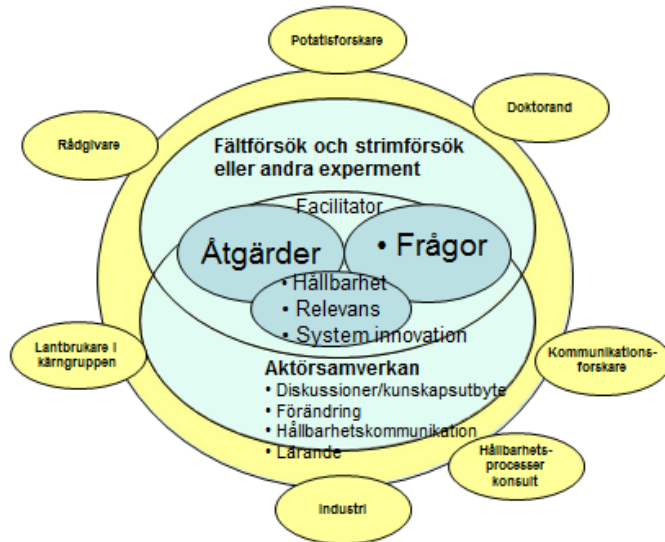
Potatisforskare

Doktorand

Rådgivare

Fältförsök och strimförsök eller andra experment

Facilitator

Åtgärder

• Frågor

• Hållbarhet
• Relevans
• System innovation

Lantbrukare i kärngruppen

Kommunikations-forskare

Aktörsamverkan
• Diskussioner/kunskapsutbyte
• Förändring
• Hållbarhetskommunikation
• Lärande

Hållbarhets-processer konsult

Industri